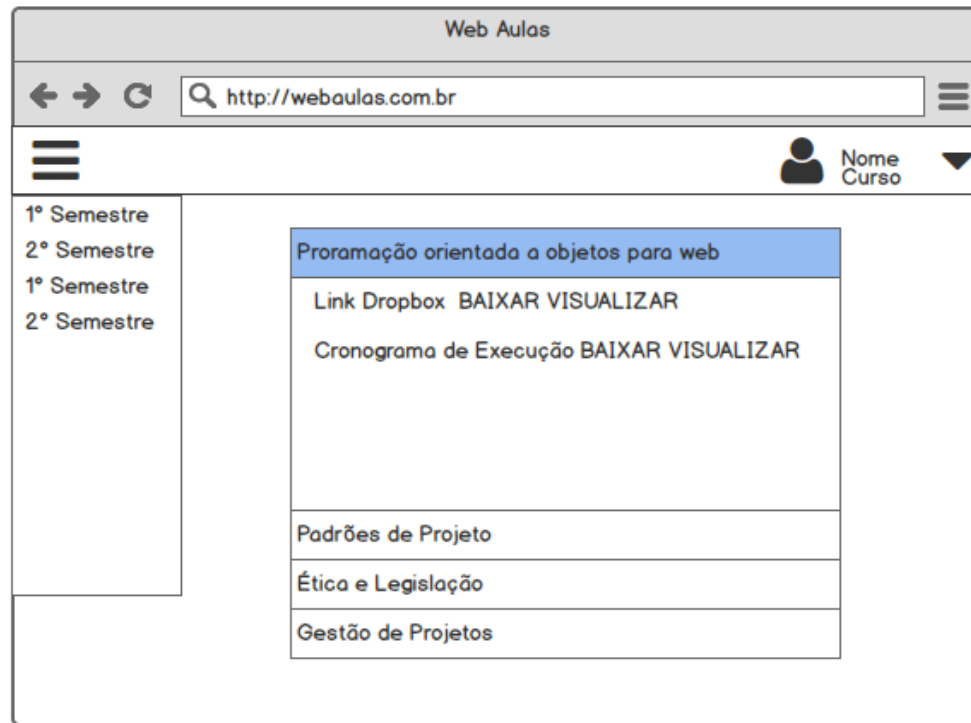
Web Aulas

http://webaulas.com.br

Nome
Curso

1° Semestre
2° Semestre
1° Semestre
2° Semestre

Proramação orientada a objetos para web

Link Dropbox BAIXAR VISUALIZAR

Cronograma de Execução BAIXAR VISUALIZAR

Padrões de Projeto

Ética e Legislação

Gestão de Projetos